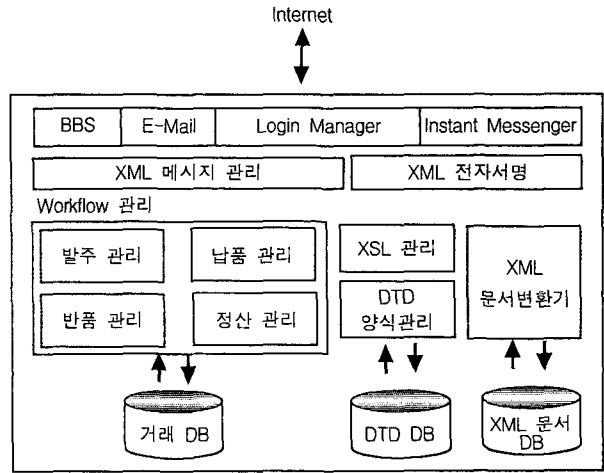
Internet

BBS
E-Mail
Login Manager
Instant Messenger

XML 메시지 관리
XML 전자서명

Workflow 관리

발주 관리
납품 관리
반품 관리
정산 관리

XSL 관리
DTD 양식관리
XML 문서변환기

거래 DB
DTD DB
XML 문서 DB